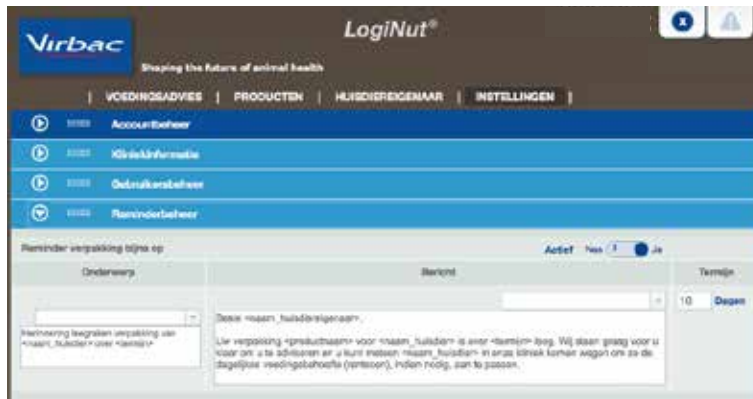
Virbac

Shaping the future of animal health

LogiNut®

| VOEDINGSADVIES | PRODUCTEN | HUISDIEREIGENAAR | INSTELLINGEN |

Accountbeheer

Kliniekinformatie

Gebruikersbeheer

Reminderbeheer

Reminder verpakking bijna op

Actief Nee Ja

| Onderwerp | Bericht | Termijn |
|---|---|---|
| Herinnering leegraken verpakking van <naam_huisdier> over <termijn> | Beste <naam_huisdiereigenaar>, De verpakking <productnaam> voor <naam_huisdier> is over <termijn> leeg. Wij staan graag voor u klaar om u te adviseren en u kunt meteen <naam_huisdier> in onze kliniek komen wegen om zo de dagelijkse voedingsbehoefte (rantsoen), indien nodig, aan te passen. | 10 Dagen |